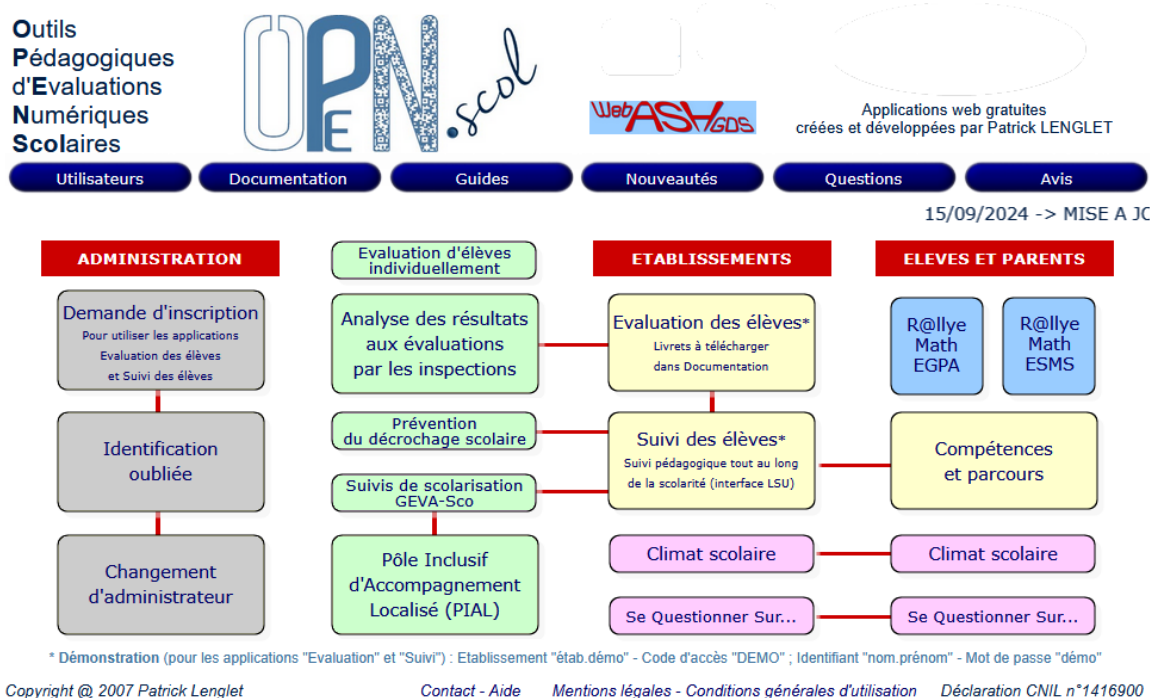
Outils
Pédagogiques
d'Evaluations
Numériques
Scolaires

OPEN.scol

WebASHGDS

Applications web gratuites
créées et développées par Patrick LENGLET

Utilisateurs
Documentation
Guides
Nouveautés
Questions
Avis

15/09/2024 -> MISE A JO

ADMINISTRATION

Demande d'inscription
Pour utiliser les applications
Evaluation des élèves
et Suivi des élèves

Identification oubliée

Changement d'administrateur

Evaluation d'élèves individuellement

Analyse des résultats aux évaluations par les inspections

Prévention du décrochage scolaire

Suivis de scolarisation GEVA-Sco

Pôle Inclusif d'Accompagnement Localisé (PIAL)

ETABLISSEMENTS

Evaluation des élèves*
Livrets à télécharger
dans Documentation

Suivi des élèves*
Suivi pédagogique tout au long
de la scolarité (interface LSU)

Climat scolaire

Se Questionner Sur...

ELEVES ET PARENTS

R@llye Math EGPA

R@llye Math ESMS

Compétences et parcours

Climat scolaire

Se Questionner Sur...

* Démonstration (pour les applications "Evaluation" et "Suivi") : Etablissement "étab.démo" - Code d'accès "DEMO" ; Identifiant "nom.prénom" - Mot de passe "démo"

Copyright @ 2007 Patrick Lenglet
Contact - Aide
Mentions légales - Conditions générales d'utilisation
Déclaration CNIL n°1416900